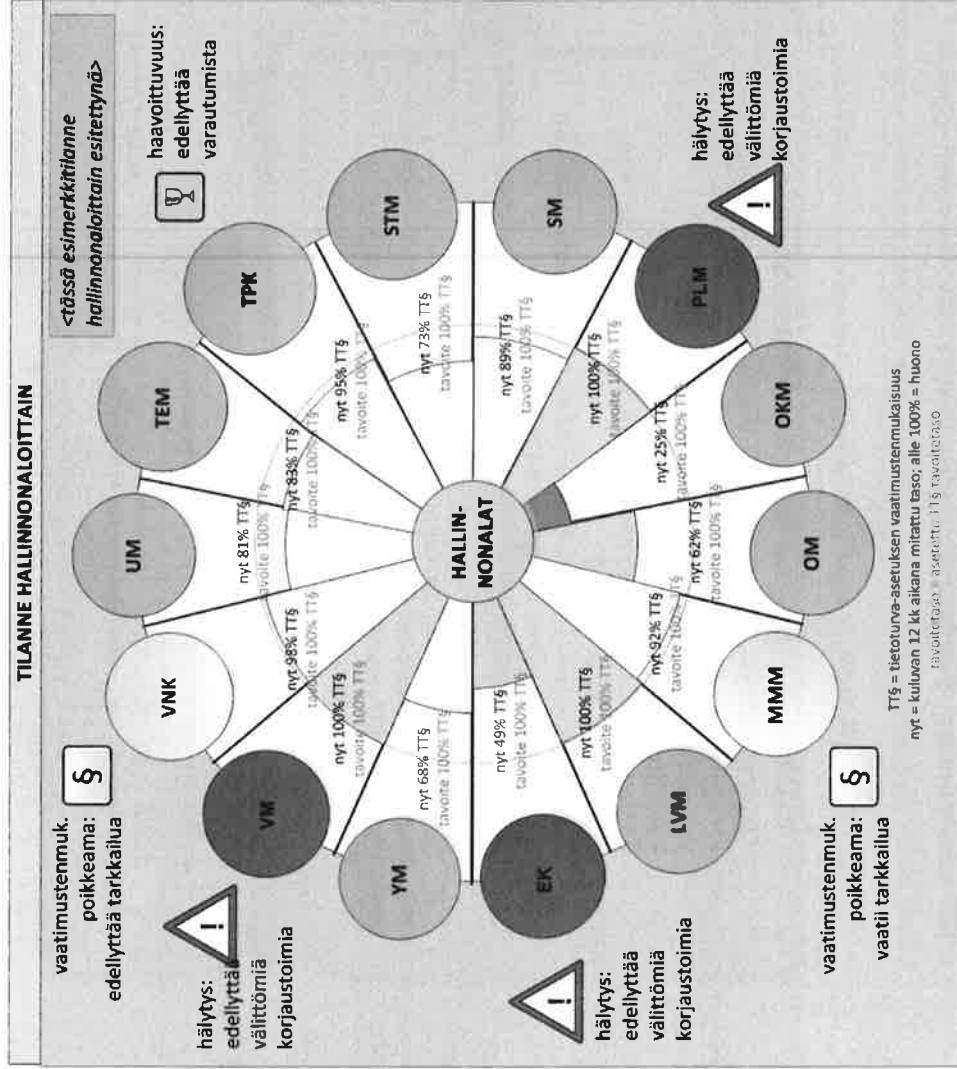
TILANNE HALLINNONALOITTAIN

<tässä esimerkkitilanne hallinnonaloittain esitettynä>

vaatimustenmuk. poikkeama: edellyttää tarkkailua

haavoittuvuus: edellyttää varautumista

hälytys: edellyttää välittömiä korjaustoimia

hälytys: edellyttää välittömiä korjaustoimia

hälytys: edellyttää välittömiä korjaustoimia

vaatimustenmuk. poikkeama: vaatii tarkkailua

HALLIN-NONALAT

VNK
nyt 98% TT§
tavoite 100% TT§

UM
nyt 81% TT§
tavoite 100% TT§

TEM
nyt 83% TT§
tavoite 100% TT§

TPK
nyt 95% TT§
tavoite 100% TT§

STM
nyt 73% TT§
tavoite 100% TT§

SM
nyt 89% TT§
tavoite 100% TT§

PLM
nyt 100% TT§
tavoite 100% TT§

OKM
nyt 25% TT§
tavoite 100% TT§

OM
nyt 62% TT§
tavoite 100% TT§

MMM
nyt 92% TT§
tavoite 100% TT§

LVM
nyt 100% TT§
tavoite 100% TT§

EK
nyt 49% TT§
tavoite 100% TT§

YM
nyt 68% TT§
tavoite 100% TT§

VM
nyt 100% TT§
tavoite 100% TT§

TT§ = tietoturva-asetuksen vaatimustenmukaisuus
nyt = kuluvan 12 kk aikana mitattu taso; alle 100% = huono
tavoitetaso = asetettu TT§ tavoitetaso